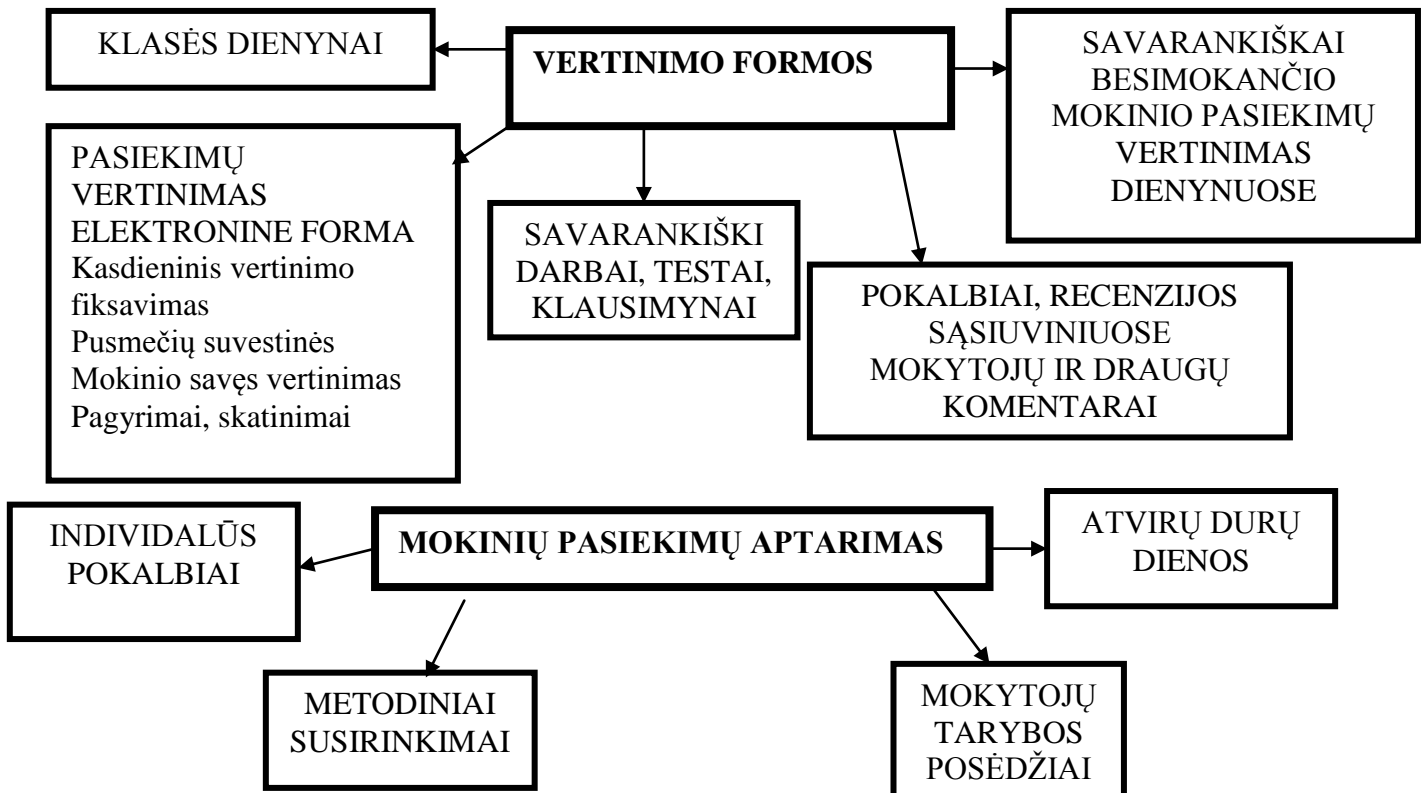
KLASĖS DIENYNAI

VERTINIMO FORMOS

SAVARANKIŠKAI BESIMOKANČIO MOKINIO PASIEKIMŲ VERTINIMAS DIENYNUOSE

PASIEKIMŲ VERTINIMAS ELEKTRONINE FORMA
Kasdieninis vertinimo fiksavimas
Pusmečių suvestinės
Mokinio savęs vertinimas
Pagyrimai, skatinimai

SAVARANKIŠKI DARBAI, TESTAI, KLAUSIMYNAI

POKALBIAI, RECENZIJOS SĄSIUVINIUOSE MOKYTOJŲ IR DRAUGŲ KOMENTARAI

INDIVIDALŪS POKALBIAI

MOKINIŲ PASIEKIMŲ APTARIMAS

ATVIRŲ DURŲ DIENOS

METODINIAI SUSIRINKIMAI

MOKYTOJŲ TARYBOS POSĖDŽIAI